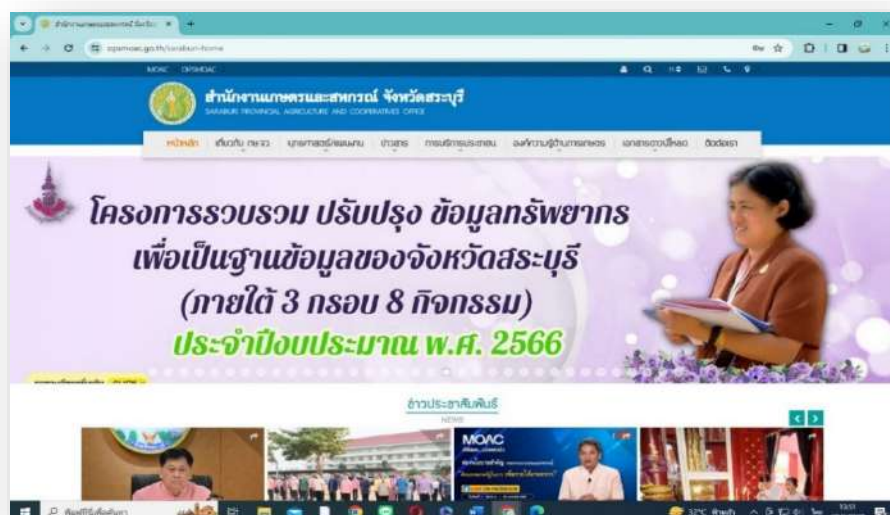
สำนักงานเกษตรและสหกรณ์ จังหวัดสระบุรี
SARABURI PROVINCIAL AGRICULTURE AND COOPERATIVES OFFICE

MOAC OPSMOAC

หน้าหลัก เกี่ยวกับ กษ.จว. ยุทธศาสตร์/แผนงาน ข่าวสาร การบริการประชาชน องค์ความรู้ด้านการเกษตร เอกสารดาวน์โหลด ติดต่อเรา

โครงการรวบรวม ปรับปรุง ข้อมูลทรัพยากร
เพื่อเป็นฐานข้อมูลของจังหวัดสระบุรี
(ภายใต้ 3 กรอบ 8 กิจกรรม)
ประจำปีงบประมาณ พ.ศ. 2566

ข่าวประชาสัมพันธ์
NEWS

MOAC